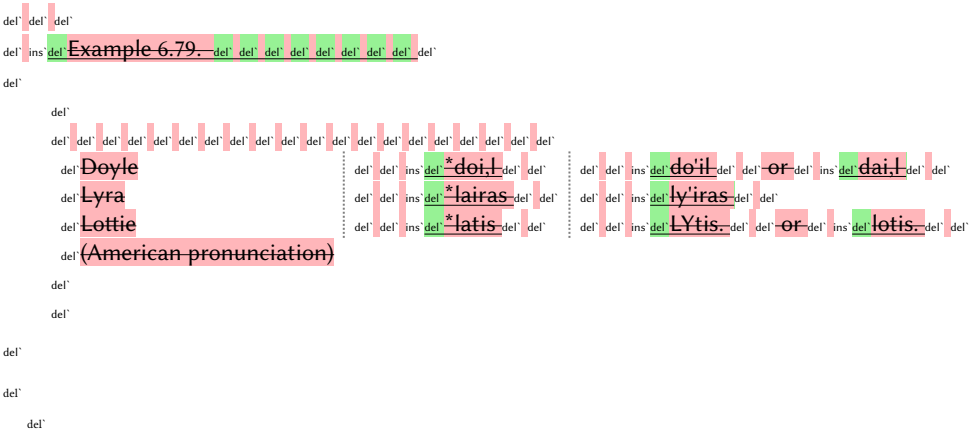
del` del` del`

del` ins` del` Example 6.79. del` del` del` del` del` del` del` del` del`

del`

del`

del` del` del` del` del` del` del` del` del` del` del` del` del` del` del` del` del` del` del` del` del` del`

| | | |
|---|---|---|
| del` Doyle | del` del` ins` del` *doi,l del` del` | del` del` ins` del` do'il del` del` or del` ins` del` dai,l del` del` |
| del` Lyra | del` del` ins` del` *lairas del` del` | del` del` ins` del` ly'iras del` del` |
| del` Lottie | del` del` ins` del` *latis del` del` | del` del` ins` del` LYtis. del` del` or del` ins` del` lotis. del` del` |
| del` (American pronunciation) | | |

del`

del`

del`

del`

del`